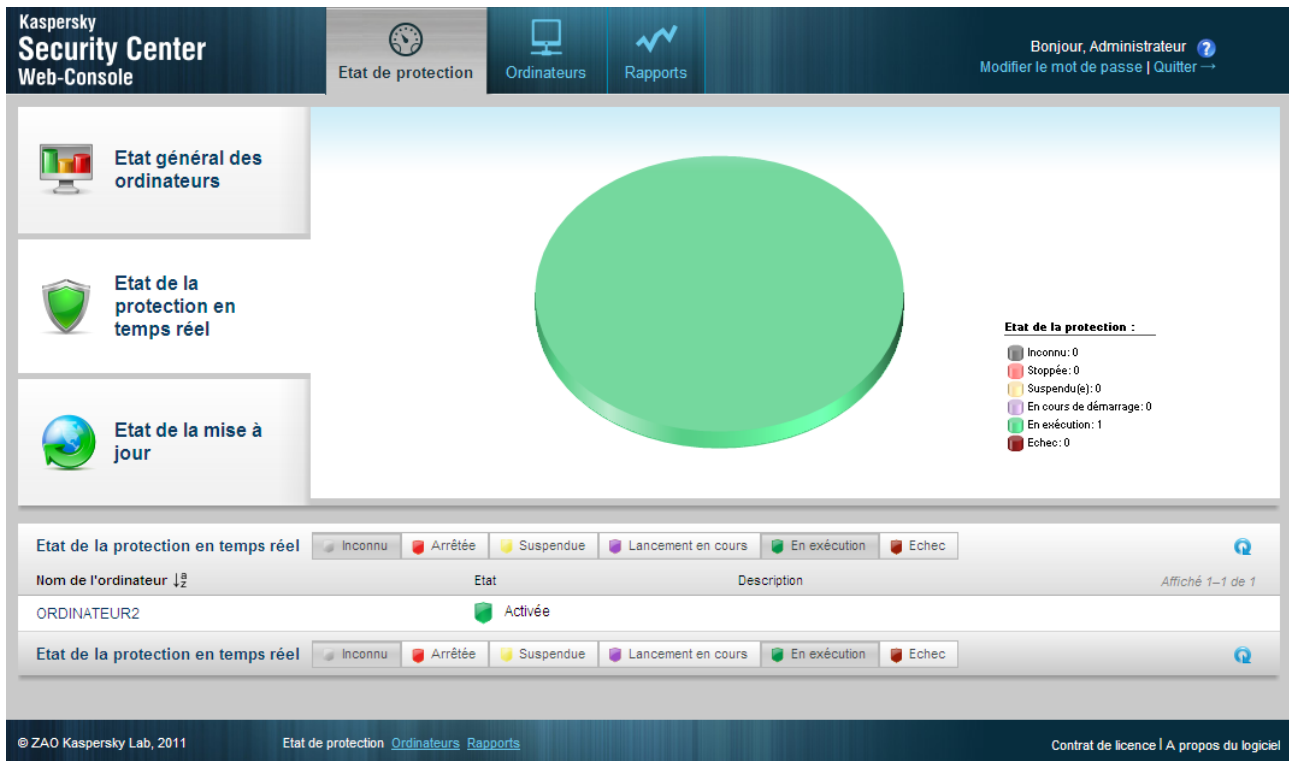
Kaspersky
Security Center
Web-Console

Etat de protection
Ordinateurs
Rapports

Bonjour, Administrateur ?
Modifier le mot de passe | Quitter →

Etat général des ordinateurs

Etat de la protection en temps réel

Etat de la mise à jour

Etat de la protection :
Inconnu: 0
Stoppée: 0
Suspendu(e): 0
En cours de démarrage: 0
En exécution: 1
Echec: 0

Etat de la protection en temps réel | Inconnu | Arrêtée | Suspendue | Lancement en cours | En exécution | Echec

| Nom de l'ordinateur ↓$^{a}_{z}$ | Etat | Description | Affiché 1–1 de 1 |
|---|---|---|---|
| ORDINATEUR2 | Activée | | |

Etat de la protection en temps réel | Inconnu | Arrêtée | Suspendue | Lancement en cours | En exécution | Echec

© ZAO Kaspersky Lab, 2011
Etat de protection Ordinateurs Rapports
Contrat de licence | A propos du logiciel